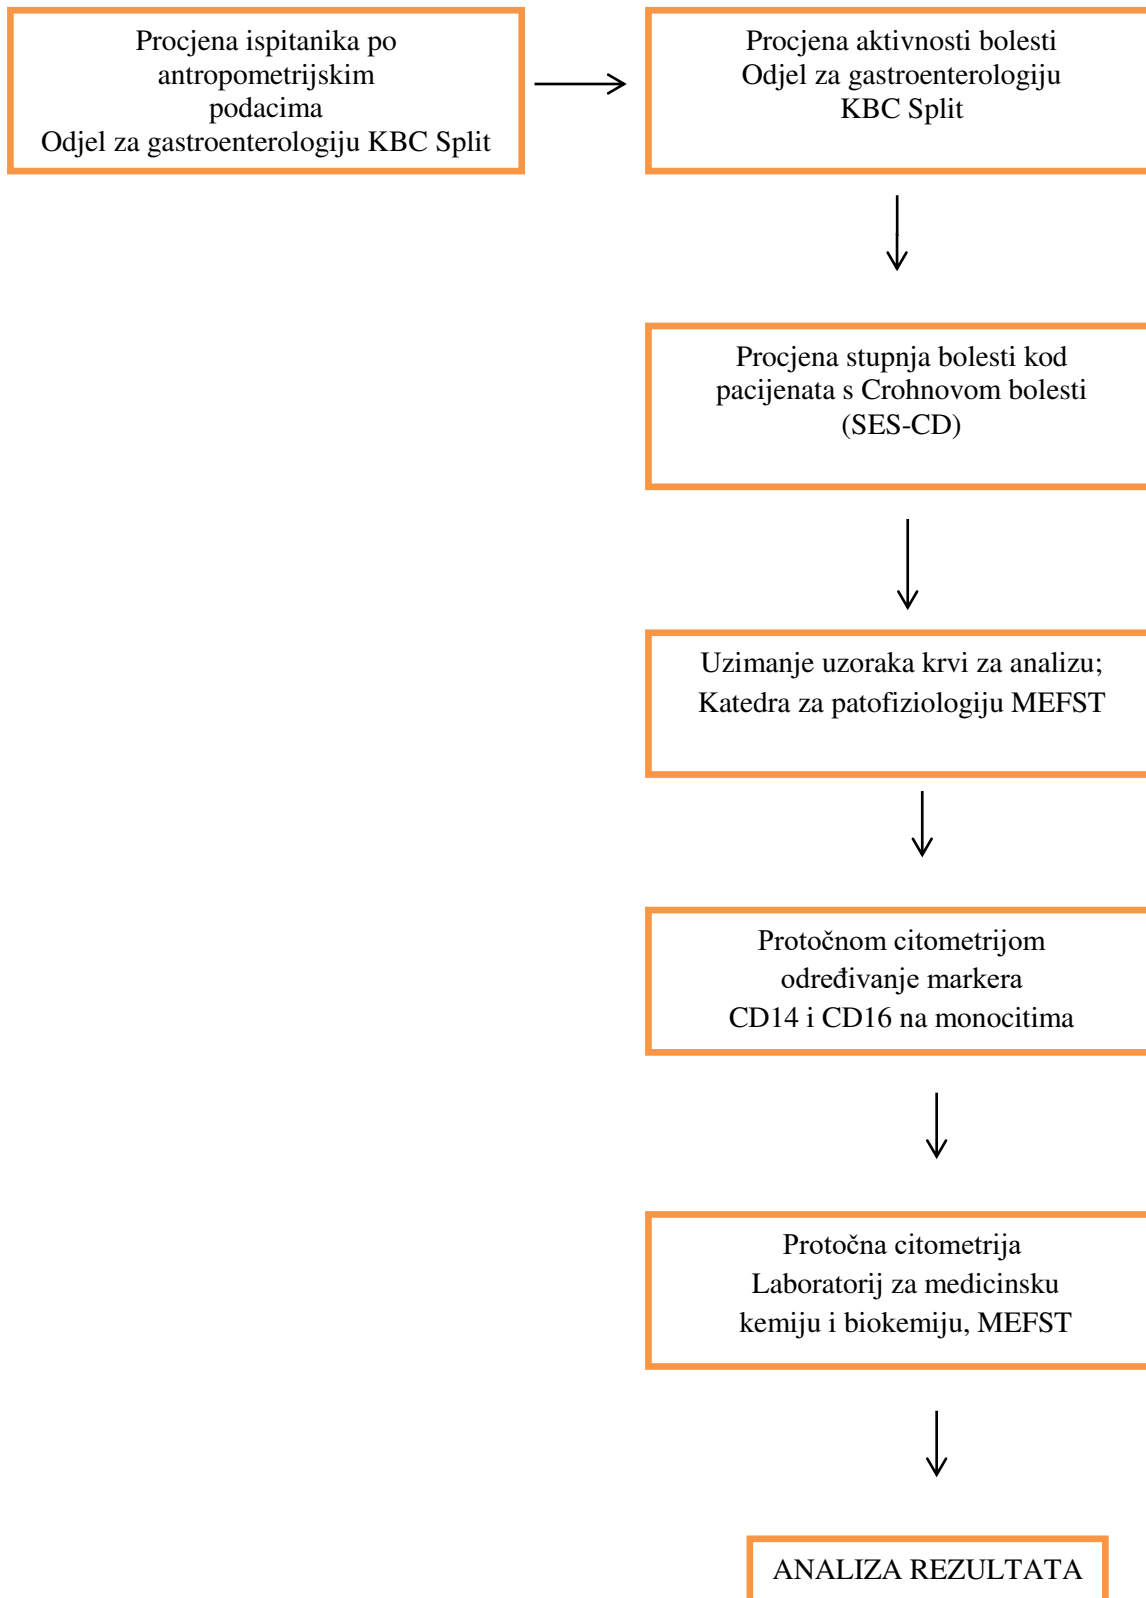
Procjena ispitanika po antropometrijskim podacima
Odjel za gastroenterologiju KBC Split

Procjena aktivnosti bolesti
Odjel za gastroenterologiju
KBC Split

Procjena stupnja bolesti kod pacijenata s Crohnovom bolesti (SES-CD)

Uzimanje uzoraka krvi za analizu;
Katedra za patofiziologiju MEFST

Protočnom citometrijom određivanje markera CD14 i CD16 na monocitima

Protočna citometrija
Laboratorij za medicinsku kemiju i biokemiju, MEFST

ANALIZA REZULTATA